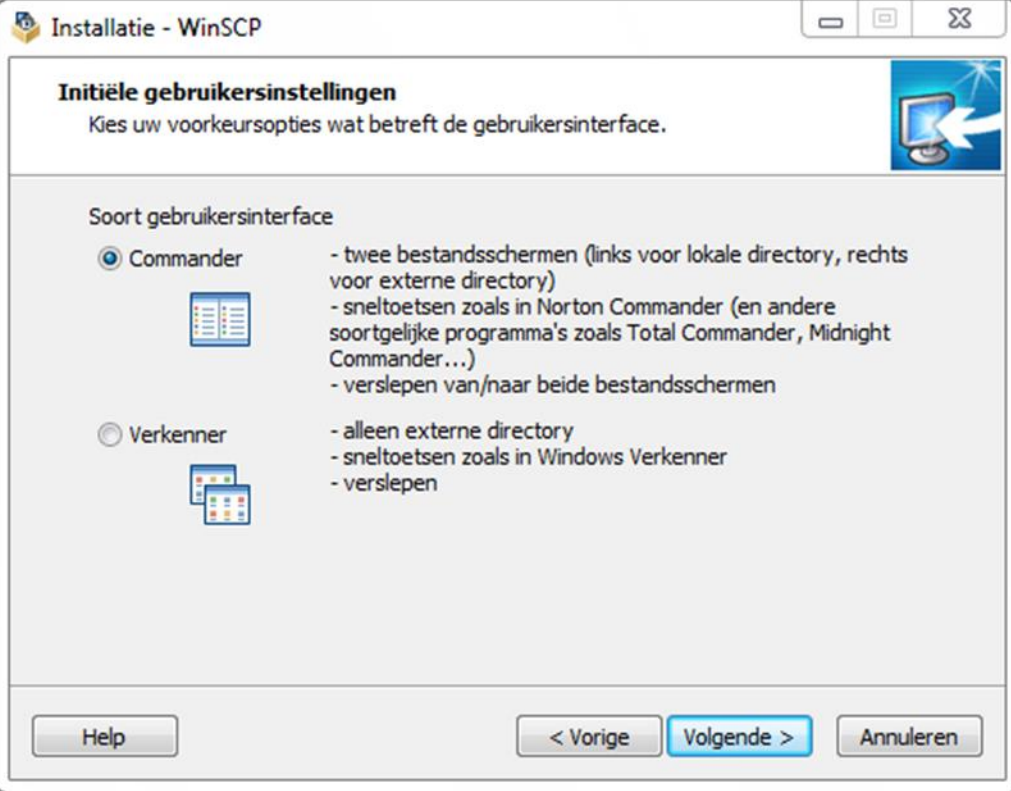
Installatie - WinSCP

**Initiële gebruikersinstellingen**
Kies uw voorkeursopties wat betreft de gebruikersinterface.

Soort gebruikersinterface

Commander

- twee bestandsschermen (links voor lokale directory, rechts voor externe directory)
- sneltoetsen zoals in Norton Commander (en andere soortgelijke programma's zoals Total Commander, Midnight Commander...)
- verslepen van/naar beide bestandsschermen

Verkenner

- alleen externe directory
- sneltoetsen zoals in Windows Verkenner
- verslepen

Help

< Vorige

Volgende >

Annuleren